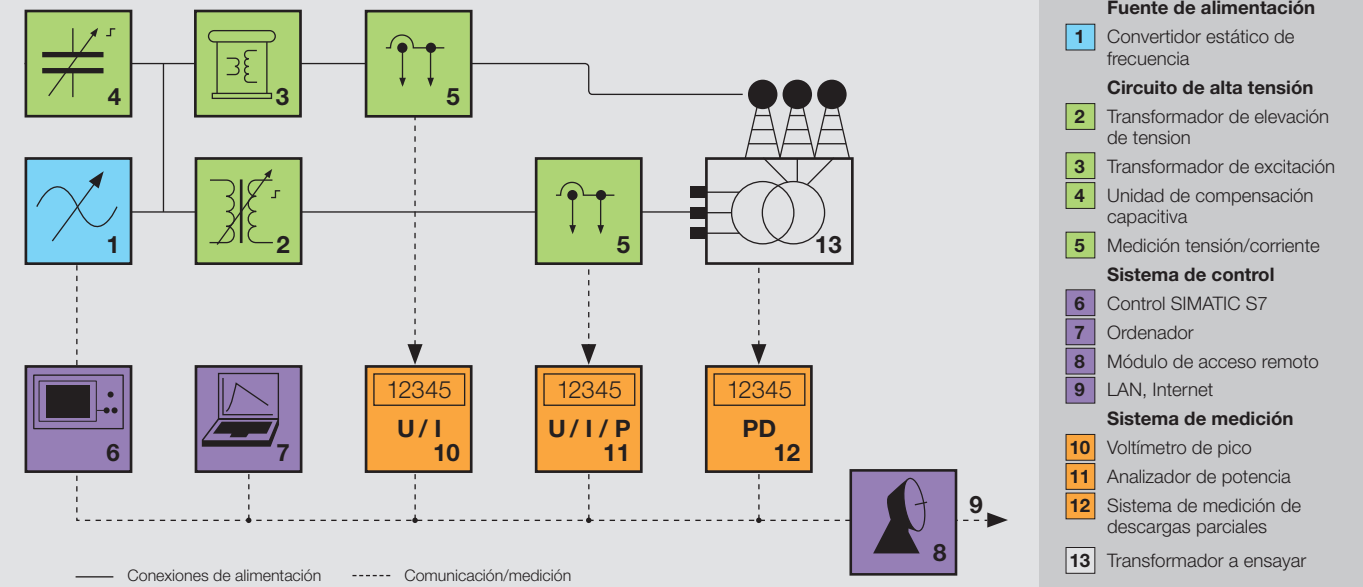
4

3

5

1

2

5

13

12345
U / I
10

12345
U / I / P
11

12345
PD
12

6

7

8

9

—— Conexiones de alimentación  ------ Comunicación/medición

Fuente de alimentación
1 Convertidor estático de frecuencia
Circuito de alta tensión
2 Transformador de elevación de tension
3 Transformador de excitación
4 Unidad de compensación capacitiva
5 Medición tensión/corriente
Sistema de control
6 Control SIMATIC S7
7 Ordenador
8 Módulo de acceso remoto
9 LAN, Internet
Sistema de medición
10 Voltímetro de pico
11 Analizador de potencia
12 Sistema de medición de descargas parciales
13 Transformador a ensayar